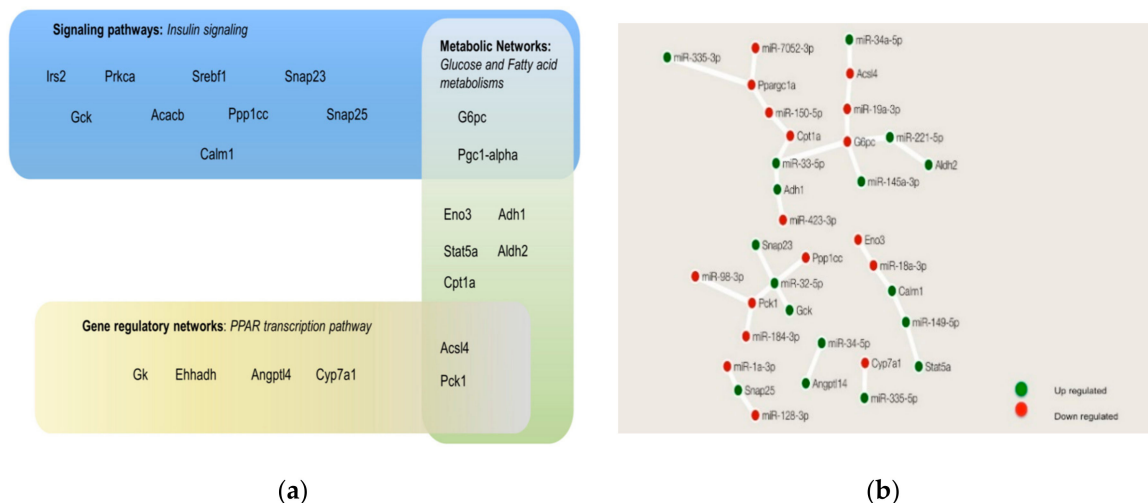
Signaling pathways: Insulin signaling

Irs2 Prkca Srebf1 Snap23

Gck Acacb Ppp1cc Snap25

Calm1

Metabolic Networks: Glucose and Fatty acid metabolisms

G6pc

Pgc1-alpha

Eno3 Adh1

Stat5a Aldh2

Cpt1a

Gene regulatory networks: PPAR transcription pathway

Gk Ehhadh Angptl4 Cyp7a1

Acsl4

Pck1

(a)

miR-335-3p
miR-7052-3p
miR-34a-5p
Ppargc1a
Acsl4
miR-150-5p
miR-19a-3p
Cpt1a
G6pc
miR-221-5p
miR-33-5p
Aldh2
miR-145a-3p
Adh1
miR-423-3p
Snap23
Eno3
Ppp1cc
miR-18s-3p
miR-98-3p
miR-32-5p
Calm1
Pck1
Gck
miR-149-5p
miR-184-3p
miR-34-5p
Cyp7a1
Stat5a
miR-1a-3p
Snap25
Angpt14
miR-335-5p
miR-128-3p

Up regulated
Down regulated

(b)